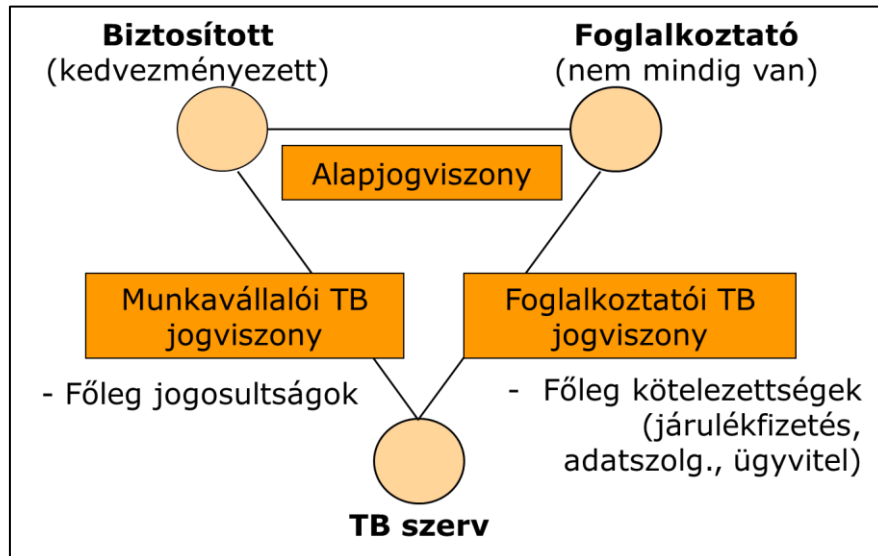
**Biztosított**
(kedvezményezett)

**Foglalkoztató**
(nem mindig van)

Alapjogviszony

Munkavállalói TB jogviszony

Foglalkoztatói TB jogviszony

- Főleg jogosultságok

- Főleg kötelezettségek (járulékfizetés, adatszolg., ügyvitel)

**TB szerv**